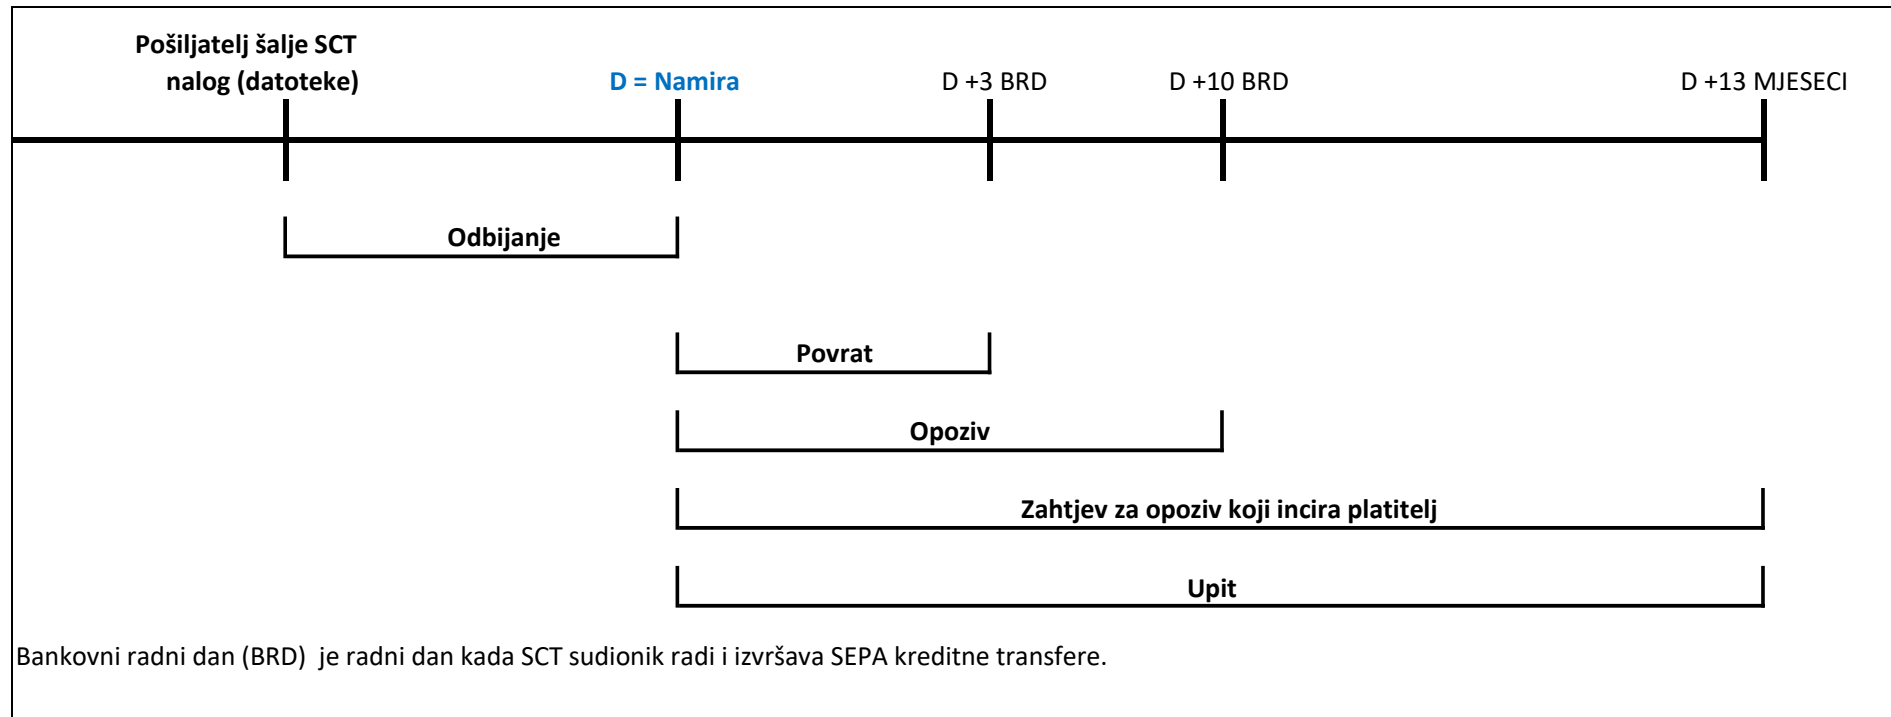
Pošiljatelj šalje SCT nalog (datoteke)

D = Namira

D +3 BRD

D +10 BRD

D +13 MJESECI

Odbijanje

Povrat

Opoziv

Zahtjev za opoziv koji incira platitelj

Upit

Bankovni radni dan (BRD) je radni dan kada SCT sudionik radi i izvršava SEPA kreditne transfere.